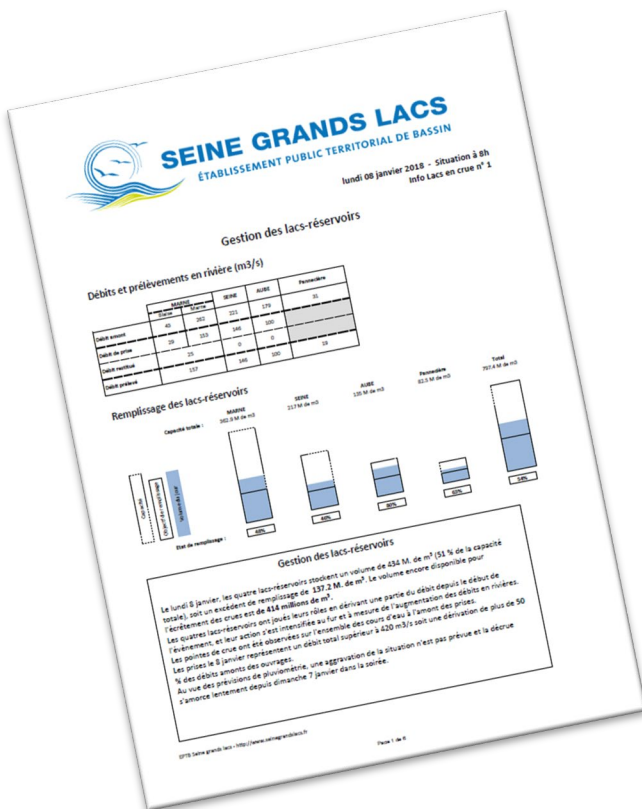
SEINE GRANDS LACS
ÉTABLISSEMENT PUBLIC TERRITORIAL DE BASSIN

lundi 08 janvier 2018 - Situation à 8h
Info Lacs en crue n° 1

Gestion des lacs-réservoirs

Débits et prélèvements en rivière (m3/s)

| | MARNE Marne | MARNE Blaise | SEINE | AUBE | Pannecière |
|---|---|---|---|---|---|
| Débit amont | 43 | 282 | 221 | 179 | 31 |
| Débit de prise | 29 | 153 | 146 | 100 | |
| Débit restitué | 25 | | 0 | 0 | 19 |
| Débit prélevé | 157 | | 146 | 100 | |

Remplissage des lacs-réservoirs

Capacité totale :
MARNE 362.9 M de m3
SEINE 217 M de m3
AUBE 135 M de m3
Pannecière 82.5 M de m3
Total 797.4 M de m3

Cote max
Objectif de remplissage
Volume du jour

Etat de remplissage :
40%
40%
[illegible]
63%
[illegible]

Gestion des lacs-réservoirs

Le lundi 8 janvier, les quatre lacs-réservoirs stockent un volume de 434 M. de m³ (51 % de la capacité totale), soit un excédent de remplissage de 137.2 M. de m³. Le volume encore disponible pour l'écrêtement des crues est de 414 millions de m³.
Les quatres lacs-réservoirs ont joués leurs rôles en dérivant une partie du débit depuis le début de l'évènement, et leur action s'est intensifiée au fur et à mesure de l'augmentation des débits en rivières.
Les pointes de crue ont été observées sur l'ensemble des cours d'eau à l'amont des prises.
Les prises le 8 janvier représentent un débit total supérieur à 420 m3/s soit une dérivation de plus de 50 % des débits amonts des ouvrages.
Au vue des prévisions de pluviométrie, une aggravation de la situation n'est pas prévue et la décrue s'amorce lentement depuis dimanche 7 janvier dans la soirée.

EPTB Seine grands lacs - http://www.seinegrandslacs.fr
Page 1 de 6